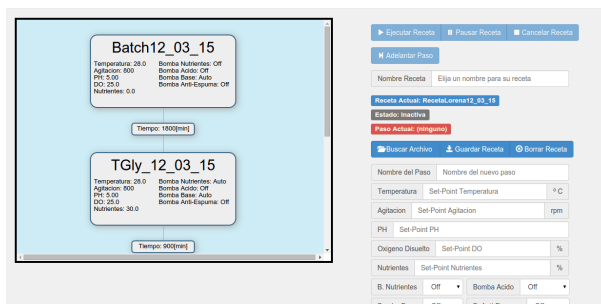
Batch12_03_15

Temperatura: 28.0
Agitacion: 800
PH: 5.00
DO: 25.0
Nutrientes: 0.0

Bomba Nutrientes: Off
Bomba Acido: Off
Bomba Base: Auto
Bomba Anti-Espuma: Off

Tiempo: 1800[min]

TGly_12_03_15

Temperatura: 28.0
Agitacion: 800
PH: 5.00
DO: 25.0
Nutrientes: 30.0

Bomba Nutrientes: Auto
Bomba Acido: Off
Bomba Base: Auto
Bomba Anti-Espuma: Off

Tiempo: 900[min]

Ejecutar Receta
Pausar Receta
Cancelar Receta
Adelantar Paso

Nombre Receta
Elija un nombre para su receta

Receta Actual: RecetaLorena12_03_15
Estado: Inactiva
Paso Actual: (ninguno)

Buscar Archivo
Guardar Receta
Borrar Receta

| Nombre del Paso | Nombre del nuevo paso | |
|---|---|---|
| Temperatura | Set-Point Temperatura | °C |
| Agitacion | Set-Point Agitacion | rpm |
| PH | Set-Point PH | |
| Oxigeno Disuelto | Set-Point DO | % |
| Nutrientes | Set-Point Nutrientes | % |

| B. Nutrientes | Off | Bomba Acido | Off |
|---|---|---|---|